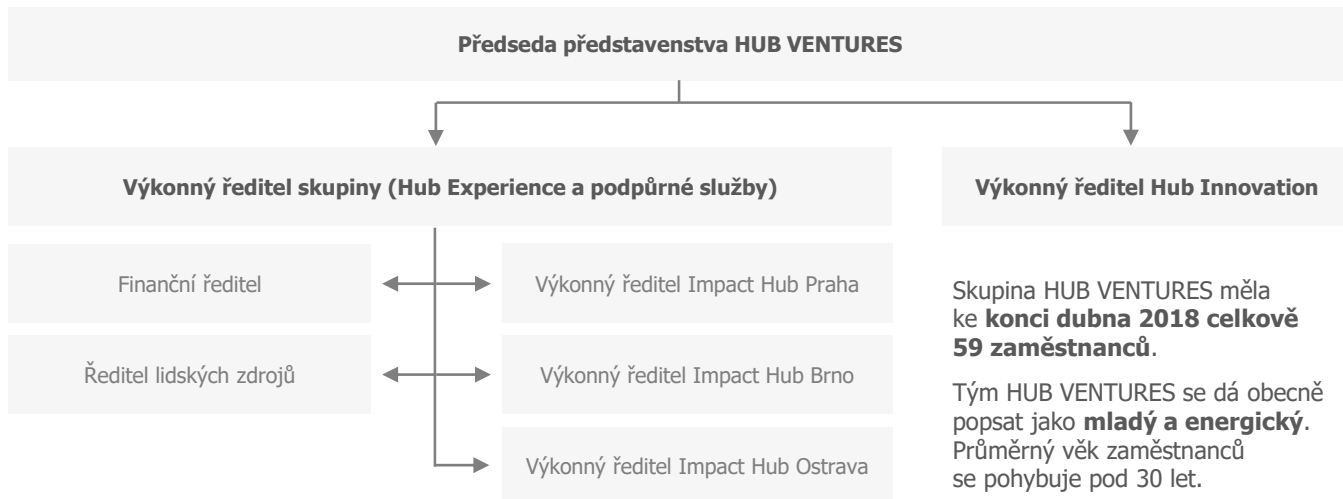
Předseda představenstva HUB VENTURES

Výkonný ředitel skupiny (Hub Experience a podpůrné služby)

Výkonný ředitel Hub Innovation

Finanční ředitel

Výkonný ředitel Impact Hub Praha

Ředitel lidských zdrojů

Výkonný ředitel Impact Hub Brno

Výkonný ředitel Impact Hub Ostrava

Skupina HUB VENTURES měla ke **konci dubna 2018 celkově 59 zaměstnanců**.

Tým HUB VENTURES se dá obecně popsat jako **mladý a energický**. Průměrný věk zaměstnanců se pohybuje pod 30 let.